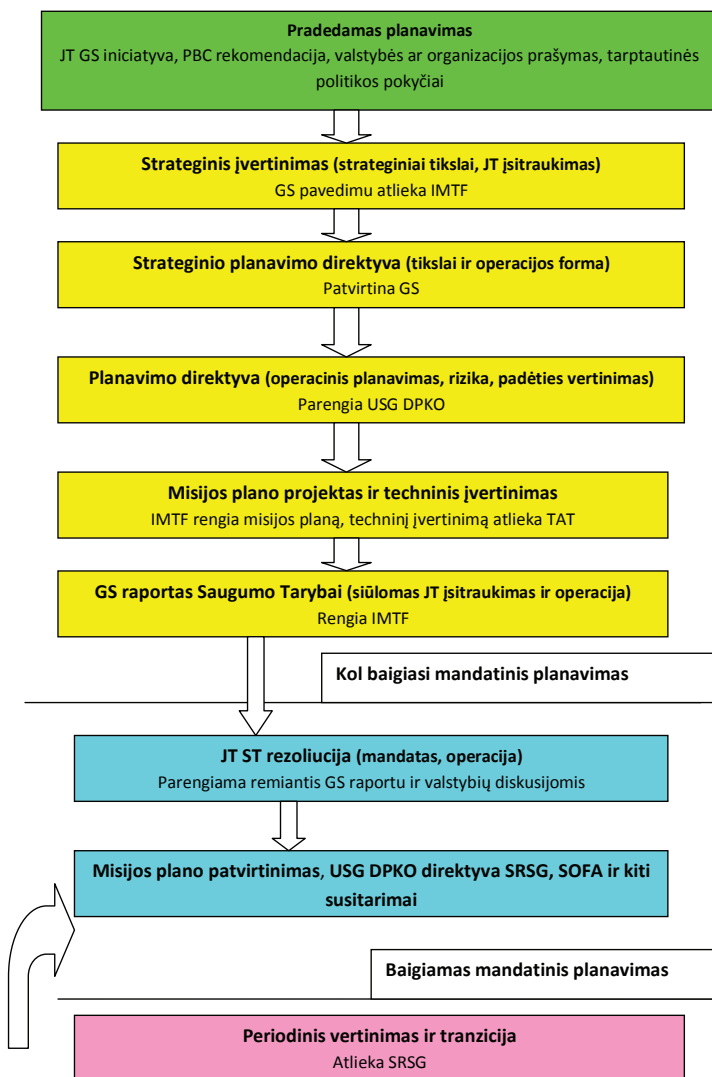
**Pradedamas planavimas**
JT GS iniciatyva, PBC rekomendacija, valstybės ar organizacijos prašymas, tarptautinės politikos pokyčiai

**Strateginis įvertinimas (strateginiai tikslai, JT įsitraukimas)**
GS pavedimu atlieka IMTF

**Strateginio planavimo direktyva (tikslai ir operacijos forma)**
Patvirtina GS

**Planavimo direktyva (operacinis planavimas, rizika, padėties vertinimas)**
Parengia USG DPKO

**Misijos plano projektas ir techninis įvertinimas**
IMTF rengia misijos planą, techninį įvertinimą atlieka TAT

**GS raportas Saugumo Tarybai (siūlomas JT įsitraukimas ir operacija)**
Rengia IMTF

**Kol baigiasi mandatinis planavimas**

**JT ST rezoliucija (mandatas, operacija)**
Parengiama remiantis GS raportu ir valstybių diskusijomis

**Misijos plano patvirtinimas, USG DPKO direktyva SRSG, SOFA ir kiti susitarimai**

**Baigiamas mandatinis planavimas**

**Periodinis vertinimas ir tranzicija**
Atlieka SRSG